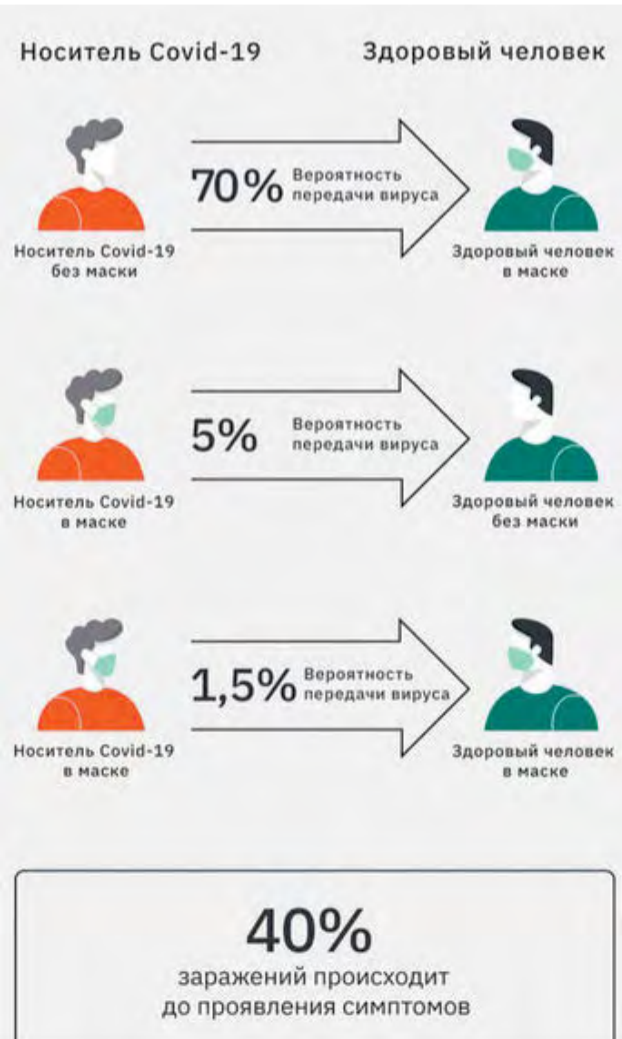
Носитель Covid-19

Здоровый человек

Носитель Covid-19 без маски

70% Вероятность передачи вируса

Здоровый человек в маске

Носитель Covid-19 в маске

5% Вероятность передачи вируса

Здоровый человек без маски

Носитель Covid-19 в маске

1,5% Вероятность передачи вируса

Здоровый человек в маске

40%
заражений происходит до проявления симптомов